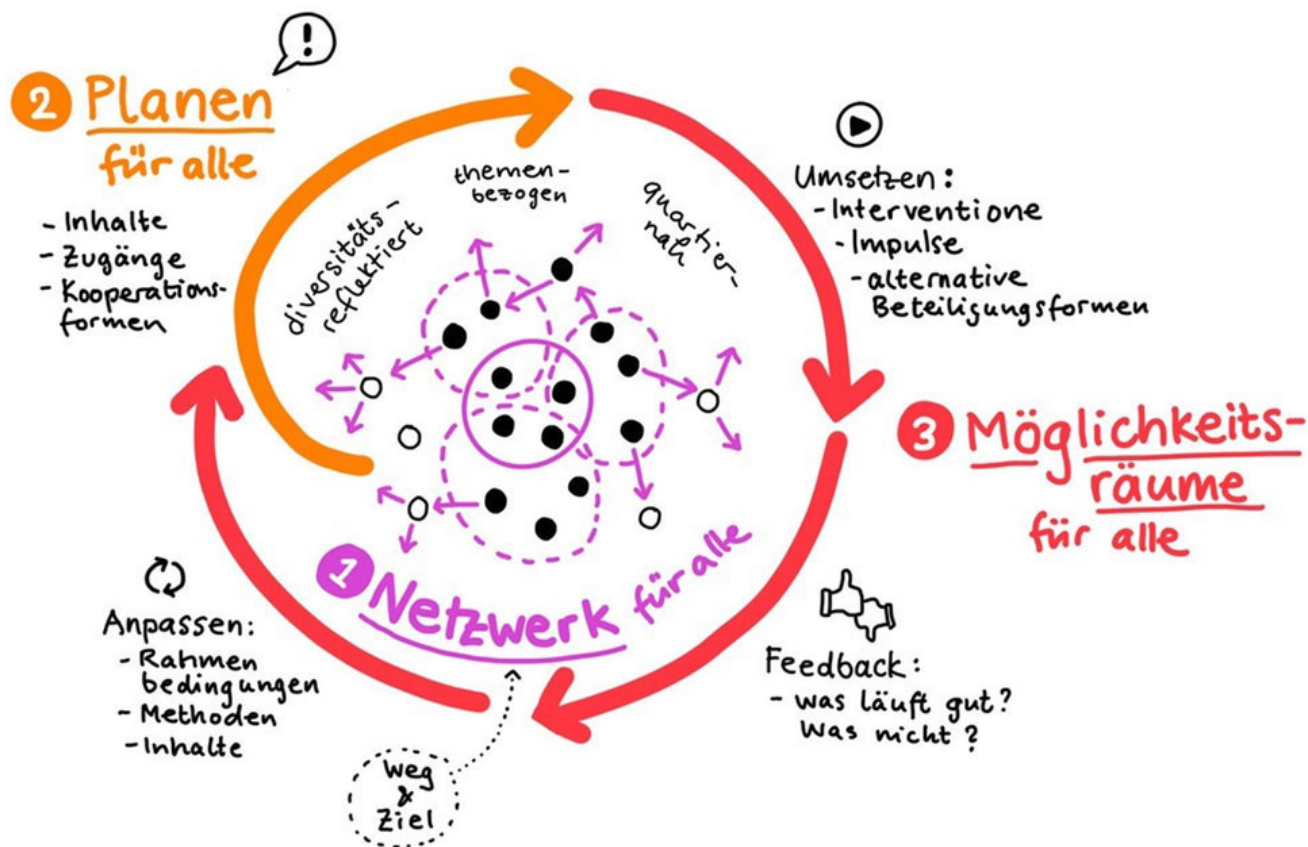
2 Planen
für alle

- Inhalte
- Zugänge
- Kooperationsformen

diversitätsreflektiert

themenbezogen

quartiernah

Umsetzen:
- Interventione
- Impulse
- alternative Beteiligungsformen

3 Möglichkeitsräume
für alle

1 Netzwerk für alle

Anpassen:
- Rahmen bedingungen
- Methoden
- Inhalte

Feedback:
- was läuft gut? Was nicht?

Weg & Ziel